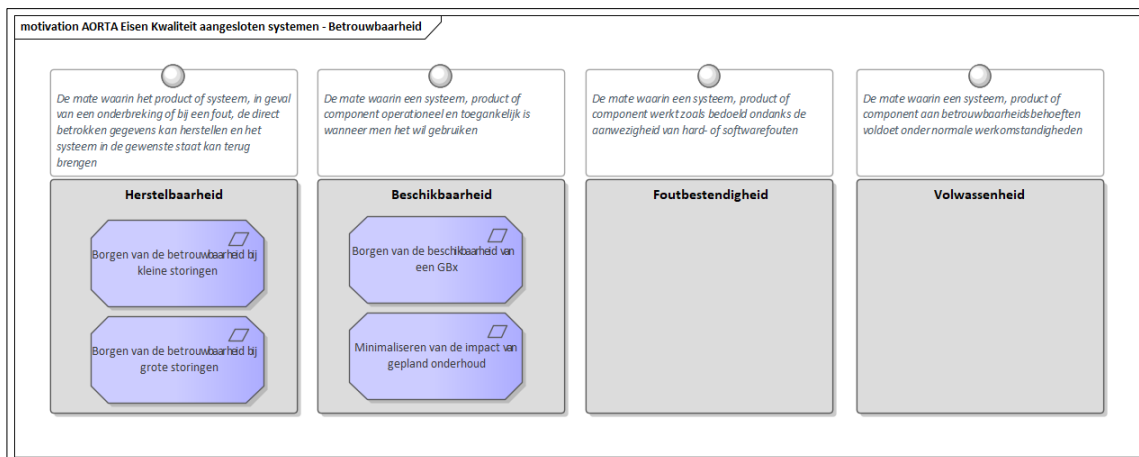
motivation AORTA Eisen Kwaliteit aangesloten systemen - Betrouwbaarheid

De mate waarin het product of systeem, in geval van een onderbreking of bij een fout, de direct betrokken gegevens kan herstellen en het systeem in de gewenste staat kan terug brengen

Herstelbaarheid

Borgen van de betrouwbaarheid bij kleine storingen

Borgen van de betrouwbaarheid bij grote storingen

De mate waarin een systeem, product of component operationeel en toegankelijk is wanneer men het wil gebruiken

Beschikbaarheid

Borgen van de beschikbaarheid van een GBx

Minimaliseren van de impact van gepland onderhoud

De mate waarin een systeem, product of component werkt zoals bedoeld ondanks de aanwezigheid van hard- of softwarefouten

Foutbestendigheid

De mate waarin een systeem, product of component aan betrouwbaarheidsbehoeften voldoet onder normale werkomstandigheden

Volwassenheid